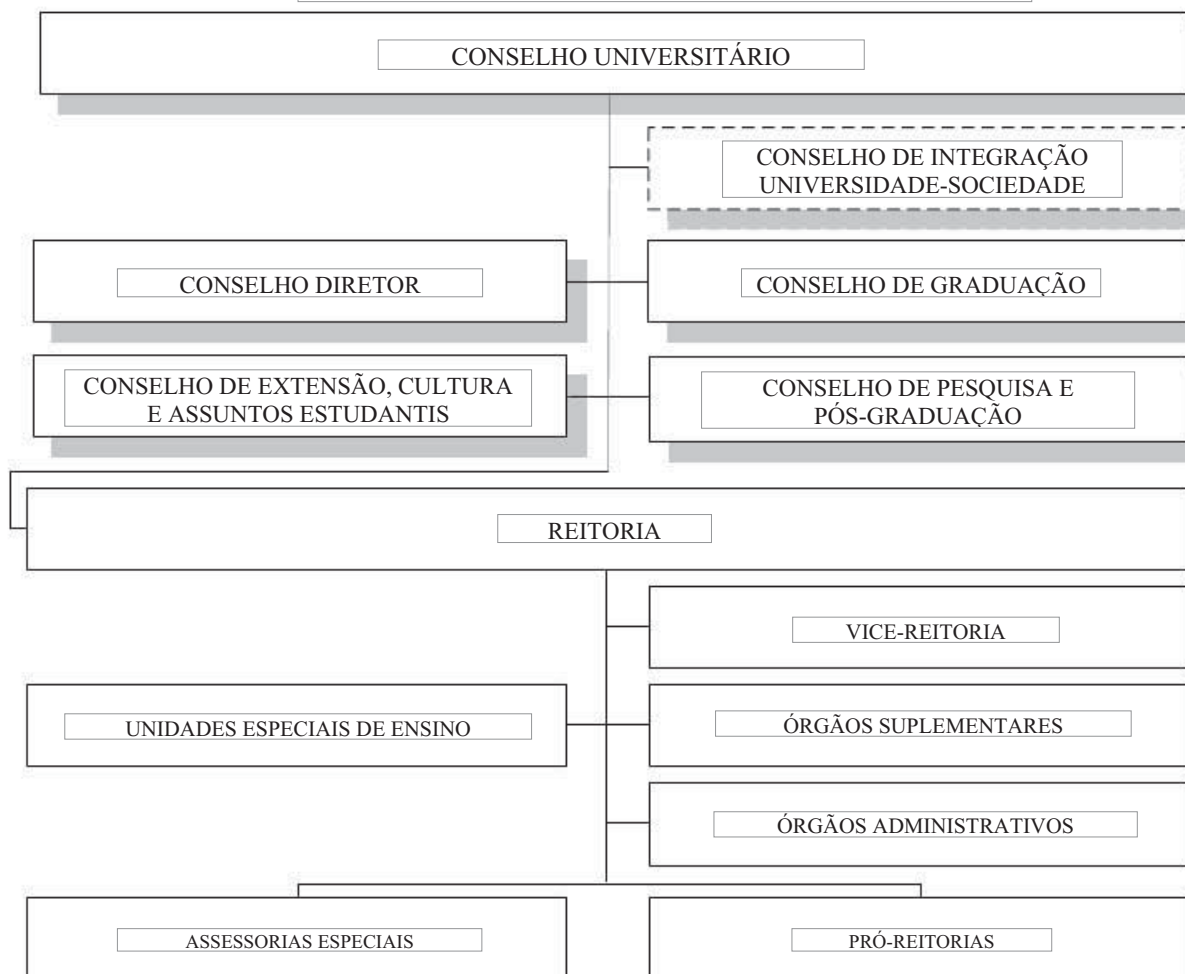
CONSELHO UNIVERSITÁRIO

CONSELHO DE INTEGRAÇÃO UNIVERSIDADE-SOCIEDADE

CONSELHO DIRETOR

CONSELHO DE GRADUAÇÃO

CONSELHO DE EXTENSÃO, CULTURA E ASSUNTOS ESTUDANTIS

CONSELHO DE PESQUISA E PÓS-GRADUAÇÃO

REITORIA

VICE-REITORIA

UNIDADES ESPECIAIS DE ENSINO

ÓRGÃOS SUPLEMENTARES

ÓRGÃOS ADMINISTRATIVOS

ASSESSORIAS ESPECIAIS

PRÓ-REITORIAS